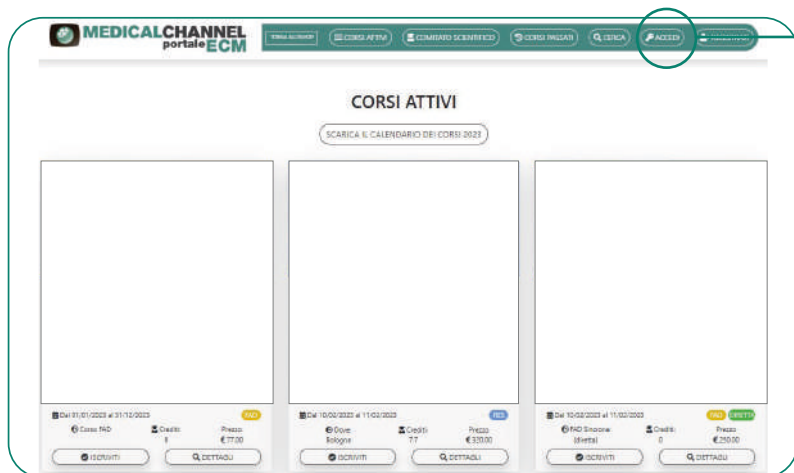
MEDICALCHANNEL portale ECM

TORNA AL SITO

CORSI ATTIVI

COMITATO SCIENTIFICO

CORSI PASSATI

CERCA

ACCEDI

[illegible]

CORSI ATTIVI

SCARICA IL CALENDARIO DEI CORSI 2023

Dal 01/01/2023 al 31/12/2023 FAD
Corso FAD
Crediti 8
Prezzo €77,00
ISCRIVITI
DETTAGLI

Dal 10/02/2023 al 11/02/2023 RES
Dove: Bologna
Crediti 7.7
Prezzo €320,00
ISCRIVITI
DETTAGLI

Dal 10/02/2023 al 11/02/2023 FAD DIRETTA
FAD Sincrona (diretta)
Crediti 0
Prezzo €250,00
ISCRIVITI
DETTAGLI